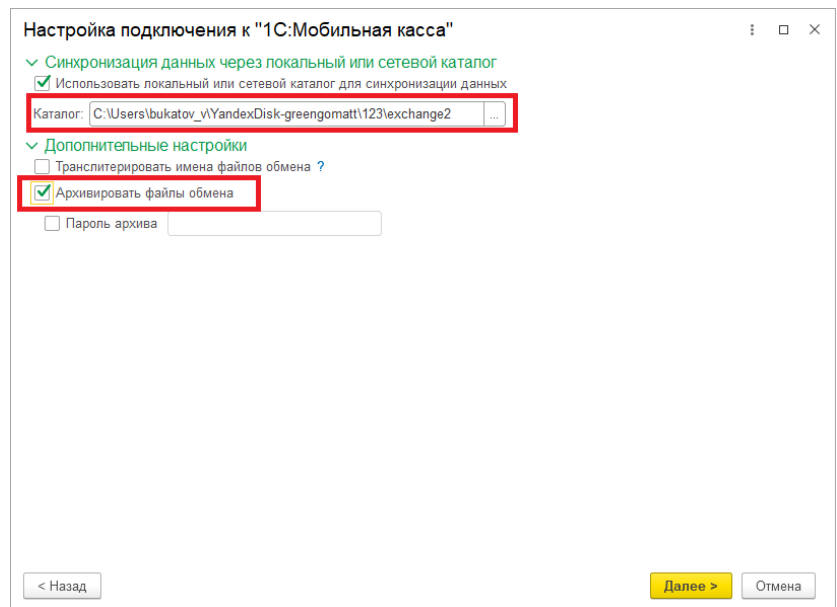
Настройка подключения к "1С:Мобильная касса"

Синхронизация данных через локальный или сетевой каталог

Использовать локальный или сетевой каталог для синхронизации данных

Каталог: C:\Users\bukatov_v\YandexDisk-greengomatt\123\exchange2 ...

Дополнительные настройки

Транслитерировать имена файлов обмена ?

Архивировать файлы обмена

Пароль архива

< Назад

Далее >

Отмена